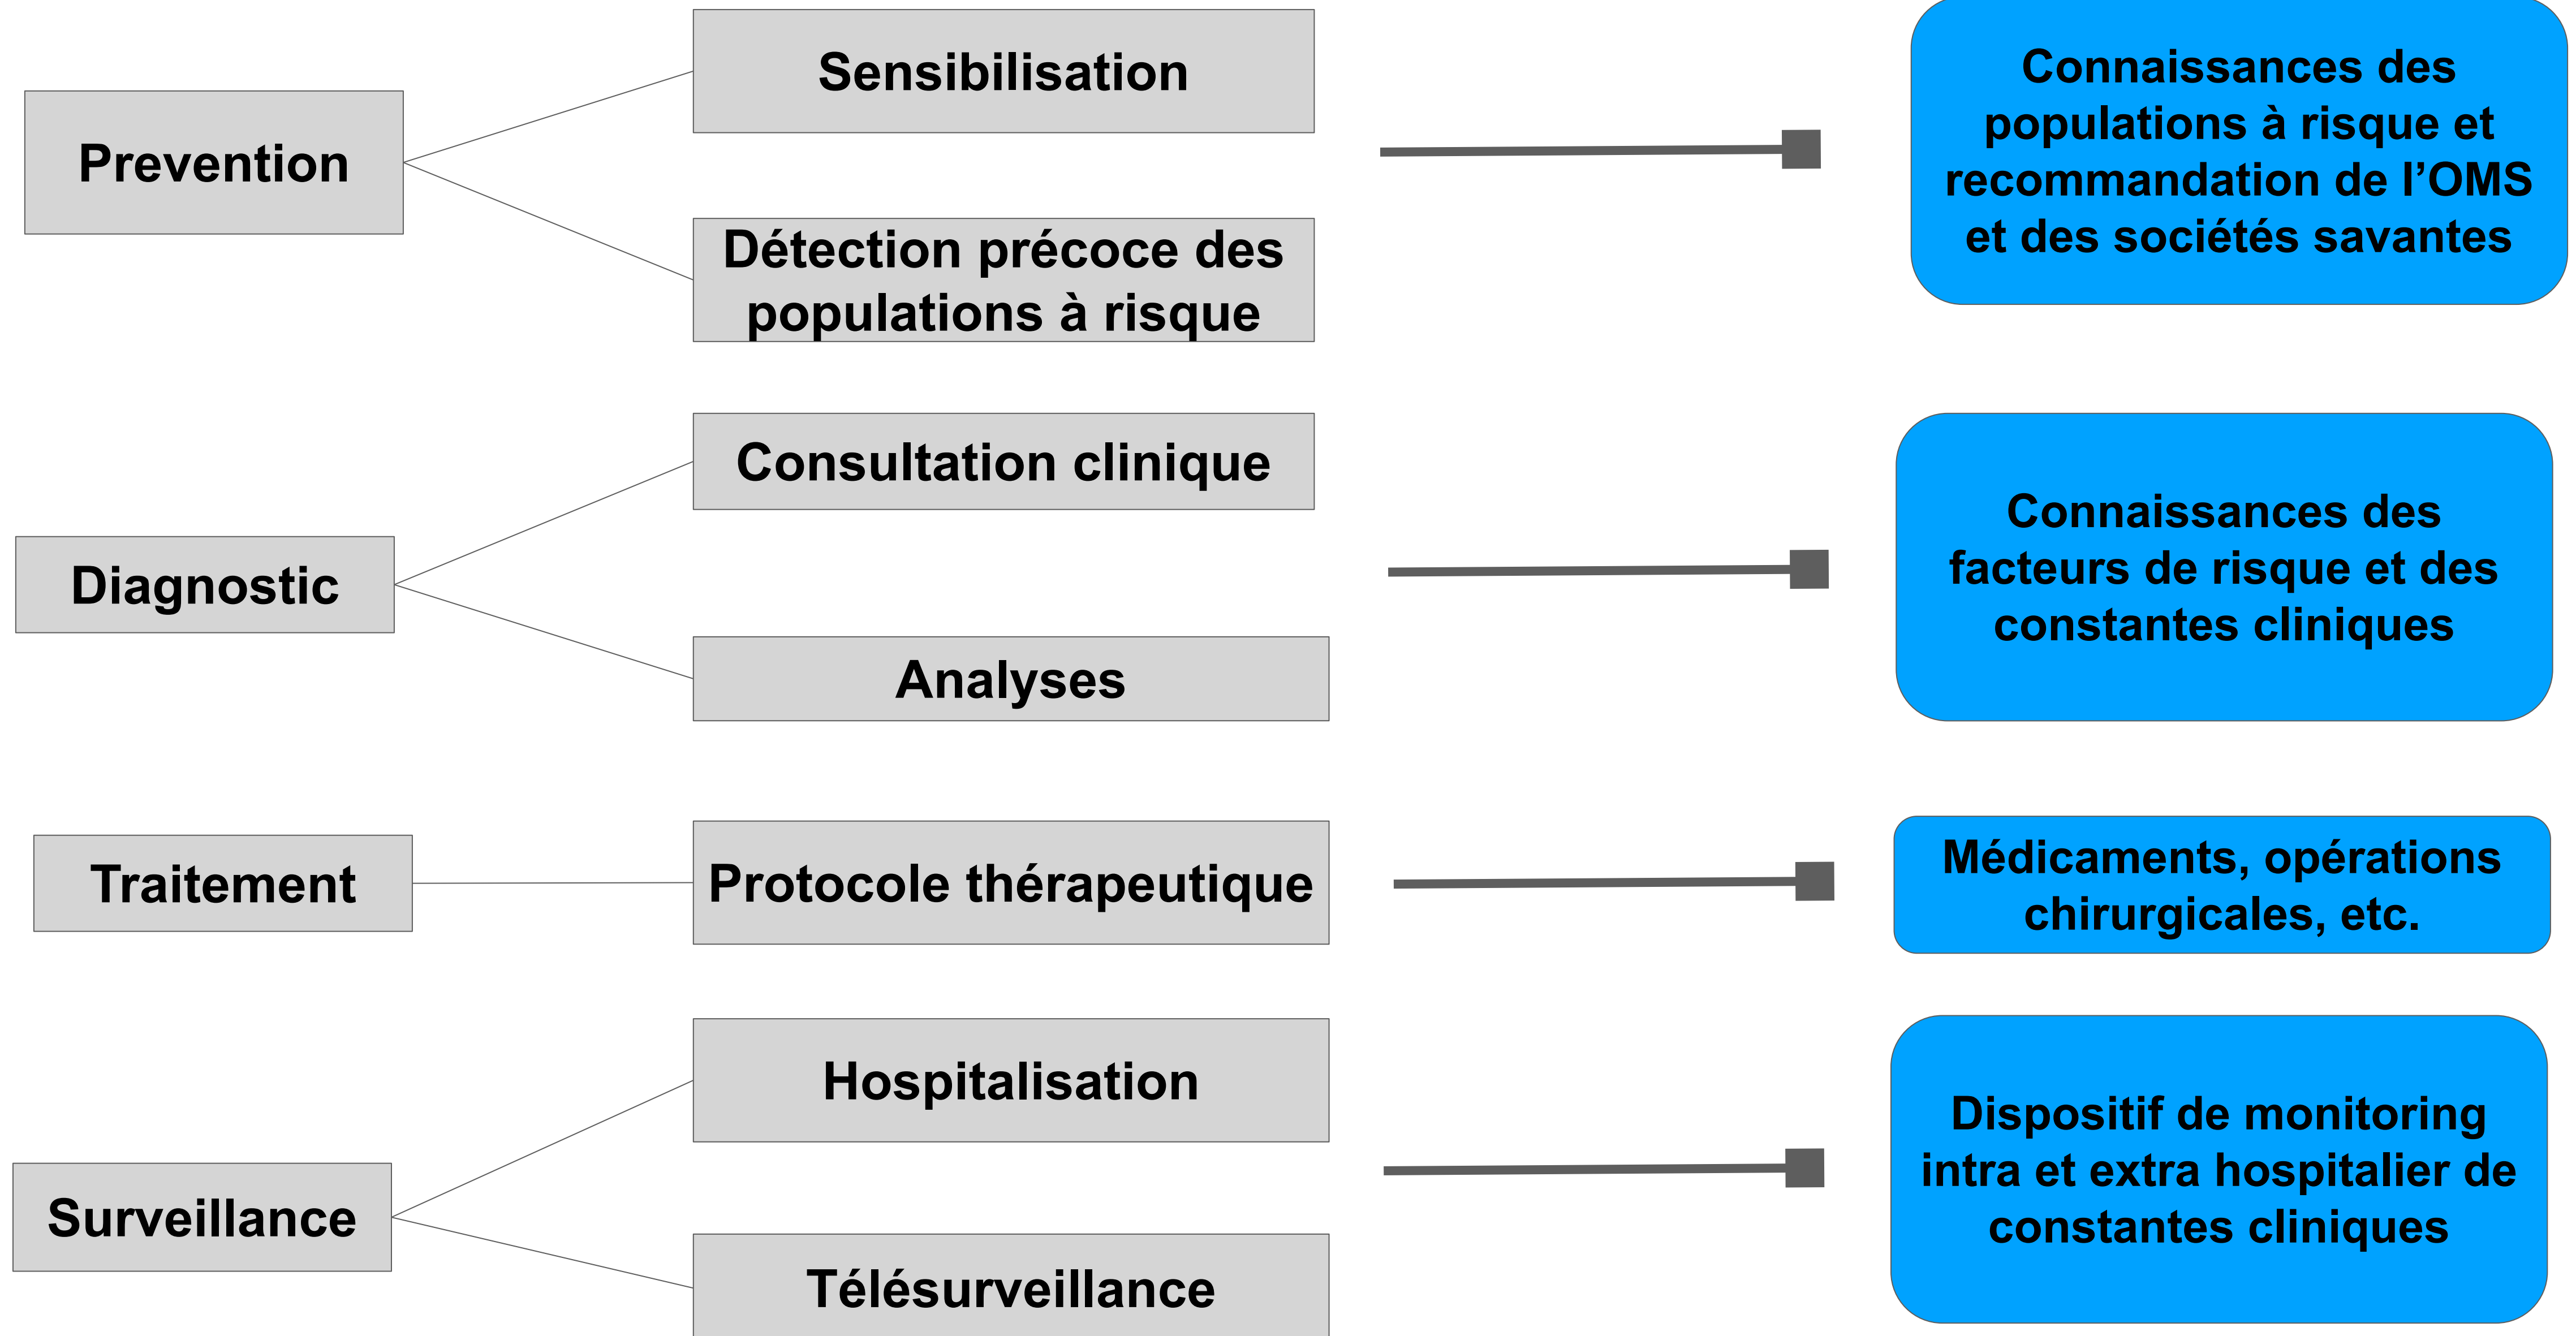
Prevention

Sensibilisation

Détection précoce des populations à risque

Connaissances des populations à risque et recommandation de l'OMS et des sociétés savantes

Diagnostic

Consultation clinique

Analyses

Connaissances des facteurs de risque et des constantes cliniques

Traitement

Protocole thérapeutique

Médicaments, opérations chirurgicales, etc.

Surveillance

Hospitalisation

Télésurveillance

Dispositif de monitoring intra et extra hospitalier de constantes cliniques